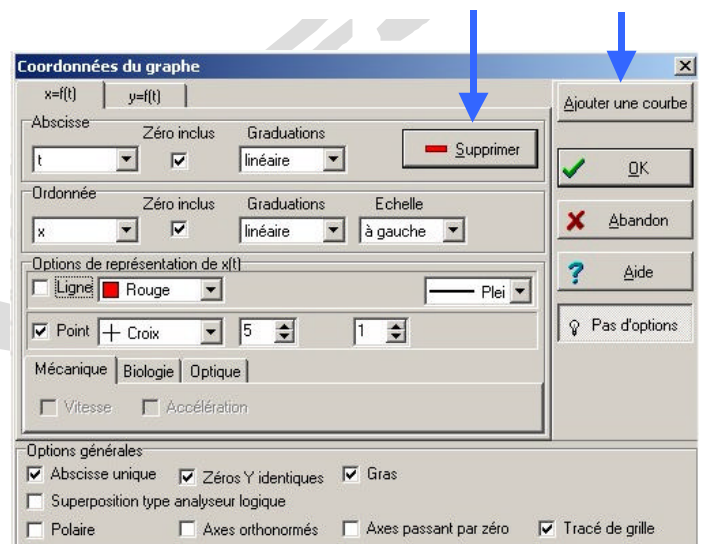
Coordonnées du graphe

x=f(t)
y=f(t)

Abscisse
Zéro inclus
Graduations
t
linéaire
Supprimer

Ordonnée
Zéro inclus
Graduations
Echelle
x
linéaire
à gauche

Options de représentation de x(t)
Ligne
Rouge
Plei
Point
Croix
5
1

Mécanique
Biologie
Optique
Vitesse
Accélération

Ajouter une courbe
OK
Abandon
Aide
Pas d'options

Options générales
Abscisse unique
Zéros Y identiques
Gras
Superposition type analyseur logique
Polaire
Axes orthonormés
Axes passant par zéro
Tracé de grille